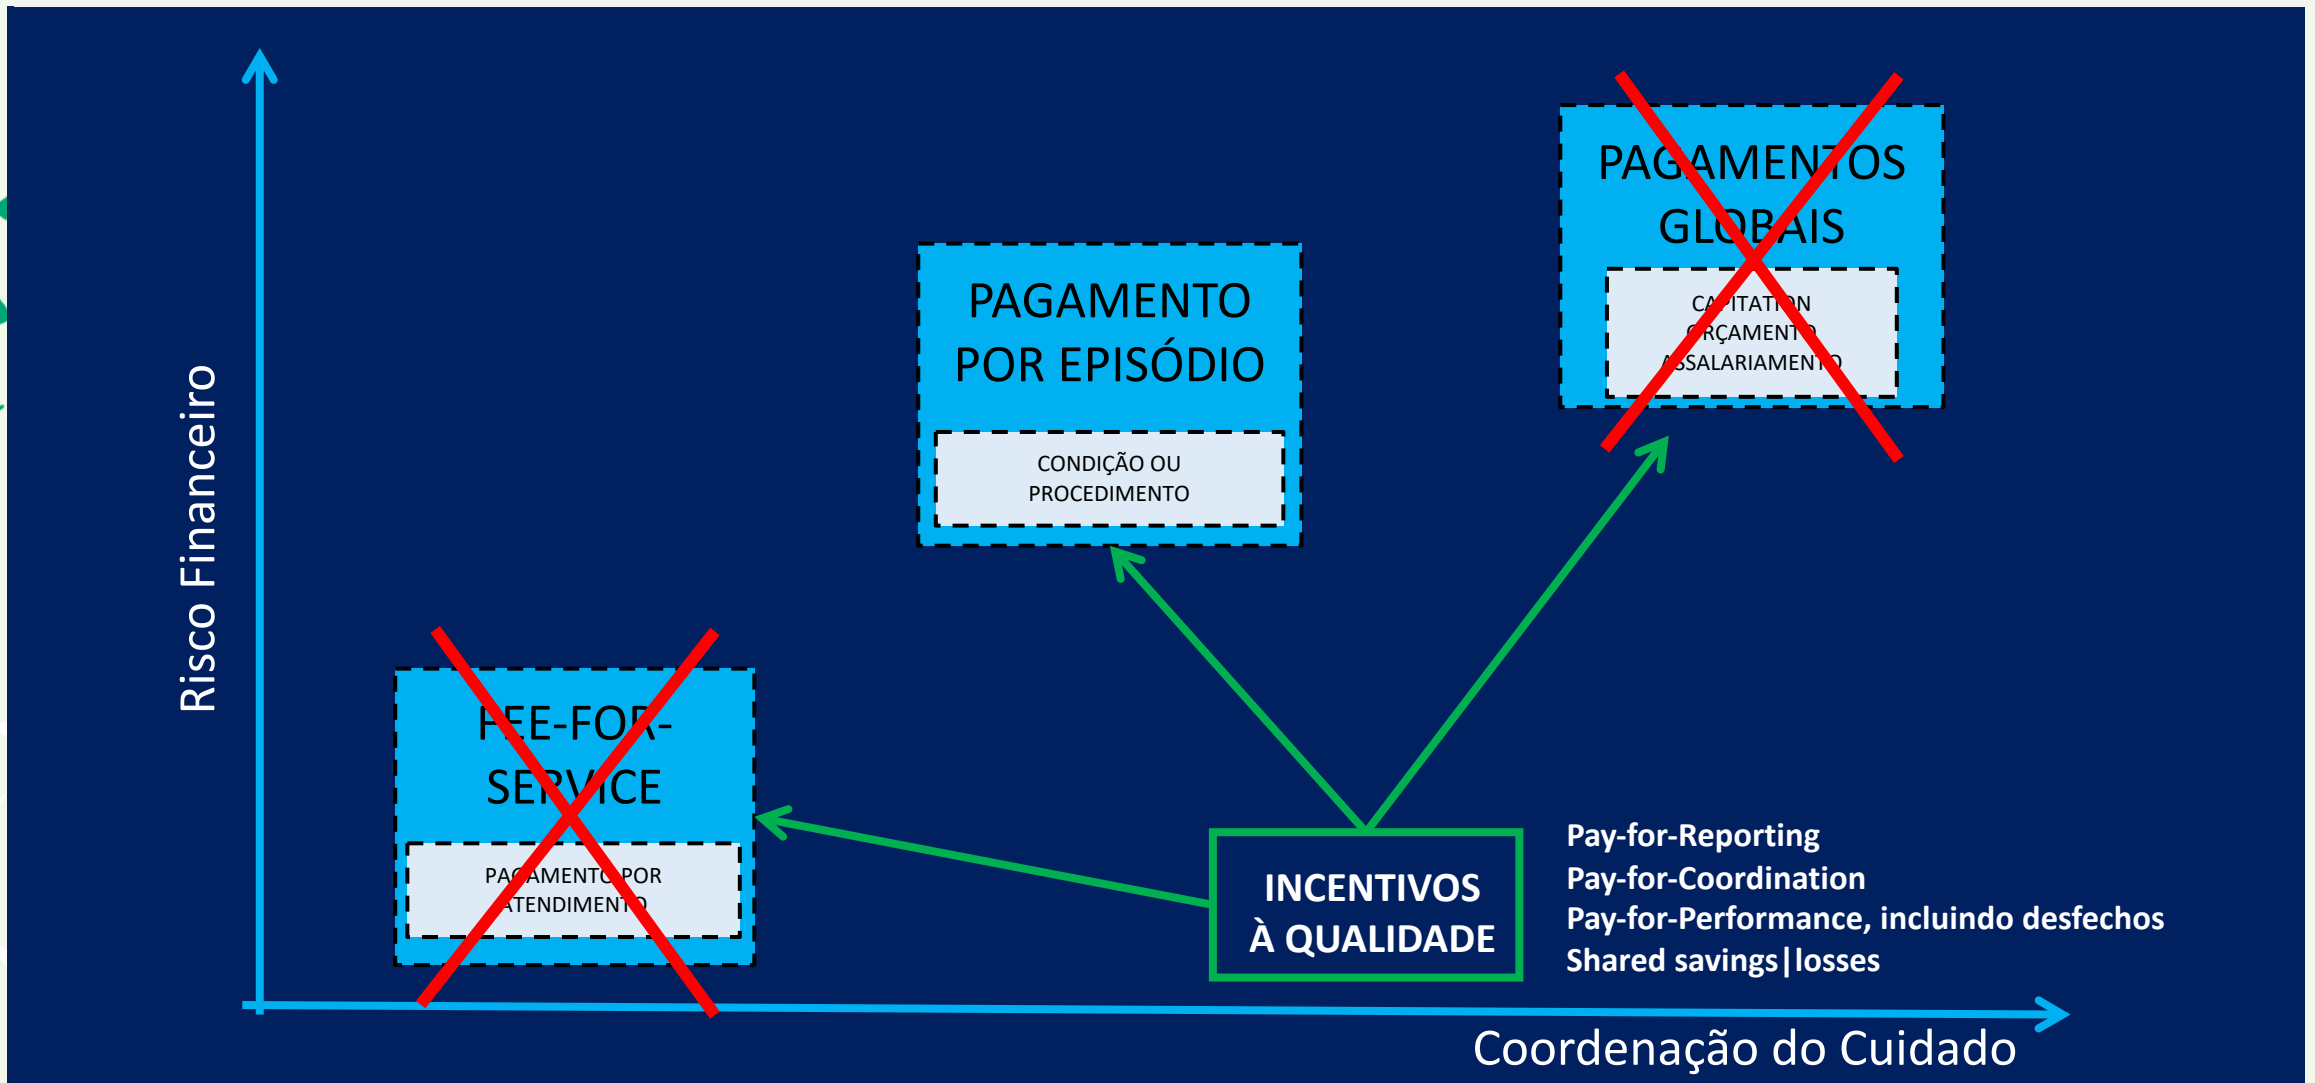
Risco Financeiro

PAGAMENTOS GLOBAIS

CAPITATION
ORÇAMENTO
ASSALARIAMENTO

PAGAMENTO POR EPISÓDIO

CONDIÇÃO OU PROCEDIMENTO

FEE-FOR-SERVICE

PAGAMENTO POR ATENDIMENTO

INCENTIVOS À QUALIDADE

Pay-for-Reporting
Pay-for-Coordination
Pay-for-Performance, incluindo desfechos
Shared savings|losses

Coordenação do Cuidado